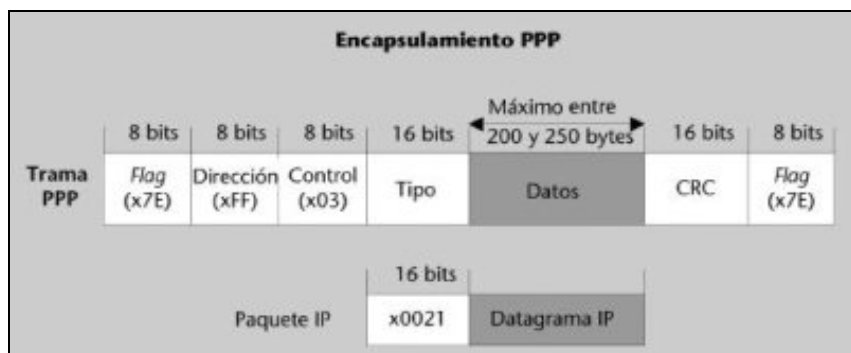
Encapsulamiento PPP

| | 8 bits | 8 bits | 8 bits | 16 bits | Máximo entre 200 y 250 bytes | 16 bits | 8 bits |
|---|---|---|---|---|---|---|---|
| Trama PPP | Flag (x7E) | Dirección (xFF) | Control (x03) | Tipo | Datos | CRC | Flag (x7E) |

| | 16 bits | |
|---|---|---|
| Paquete IP | x0021 | Datagrama IP |